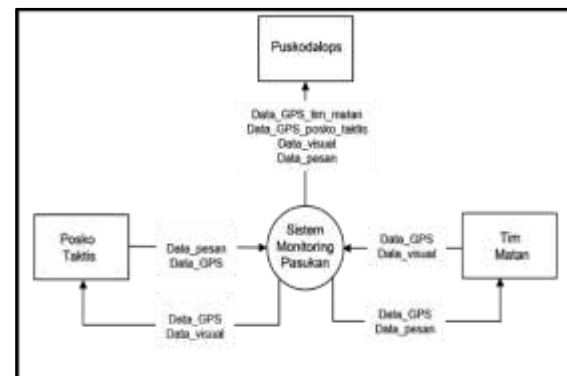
Puskodalops

Data_GPS_tim_matan
Data_GPS_posko_taktis
Data_visual
Data_pesan

Posko Taktis

Data_pesan
Data_GPS

Sistem Monitoring Pasukan

Data_GPS
Data_visual

Tim Matan

Data_GPS
Data_visual

Data_GPS
Data_pesan